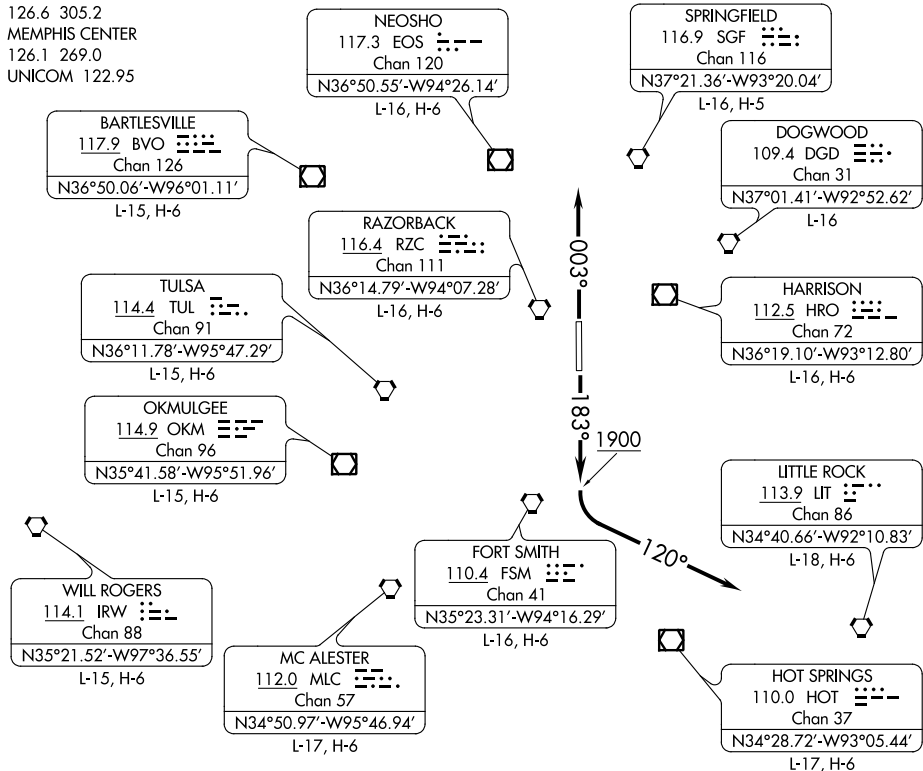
126.6 305.2
MEMPHIS CENTER
126.1 269.0
UNICOM 122.95

NEOSHO
117.3 EOS
Chan 120
N36°50.55'-W94°26.14'
L-16, H-6

SPRINGFIELD
116.9 SGF
Chan 116
N37°21.36'-W93°20.04'
L-16, H-5

BARTLESVILLE
117.9 BVO
Chan 126
N36°50.06'-W96°01.11'
L-15, H-6

DOGWOOD
109.4 DGD
Chan 31
N37°01.41'-W92°52.62'
L-16

RAZORBACK
116.4 RZC
Chan 111
N36°14.79'-W94°07.28'
L-16, H-6

003°

HARRISON
112.5 HRO
Chan 72
N36°19.10'-W93°12.80'
L-16, H-6

TULSA
114.4 TUL
Chan 91
N36°11.78'-W95°47.29'
L-15, H-6

183°

1900

OKMULGEE
114.9 OKM
Chan 96
N35°41.58'-W95°51.96'
L-15, H-6

LITTLE ROCK
113.9 LIT
Chan 86
N34°40.66'-W92°10.83'
L-18, H-6

120°

FORT SMITH
110.4 FSM
Chan 41
N35°23.31'-W94°16.29'
L-16, H-6

WILL ROGERS
114.1 IRW
Chan 88
N35°21.52'-W97°36.55'
L-15, H-6

MC ALESTER
112.0 MLC
Chan 57
N34°50.97'-W95°46.94'
L-17, H-6

HOT SPRINGS
110.0 HOT
Chan 37
N34°28.72'-W93°05.44'
L-17, H-6